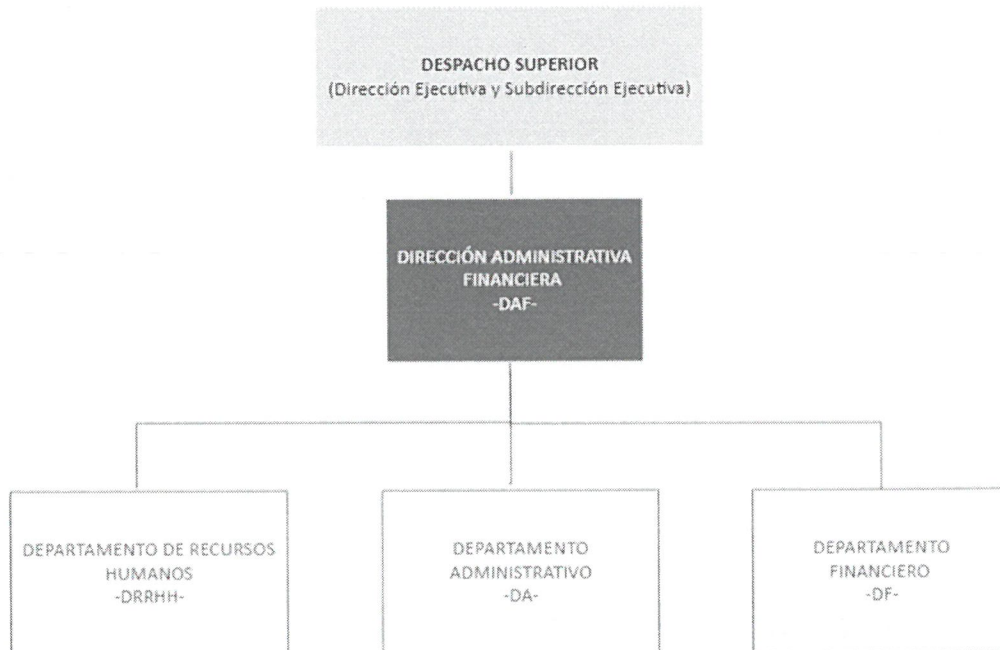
DESPACHO SUPERIOR
(Dirección Ejecutiva y Subdirección Ejecutiva)

DIRECCIÓN ADMINISTRATIVA FINANCIERA
-DAF-

DEPARTAMENTO DE RECURSOS HUMANOS
-DRRHH-

DEPARTAMENTO ADMINISTRATIVO
-DA-

DEPARTAMENTO FINANCIERO
-DF-